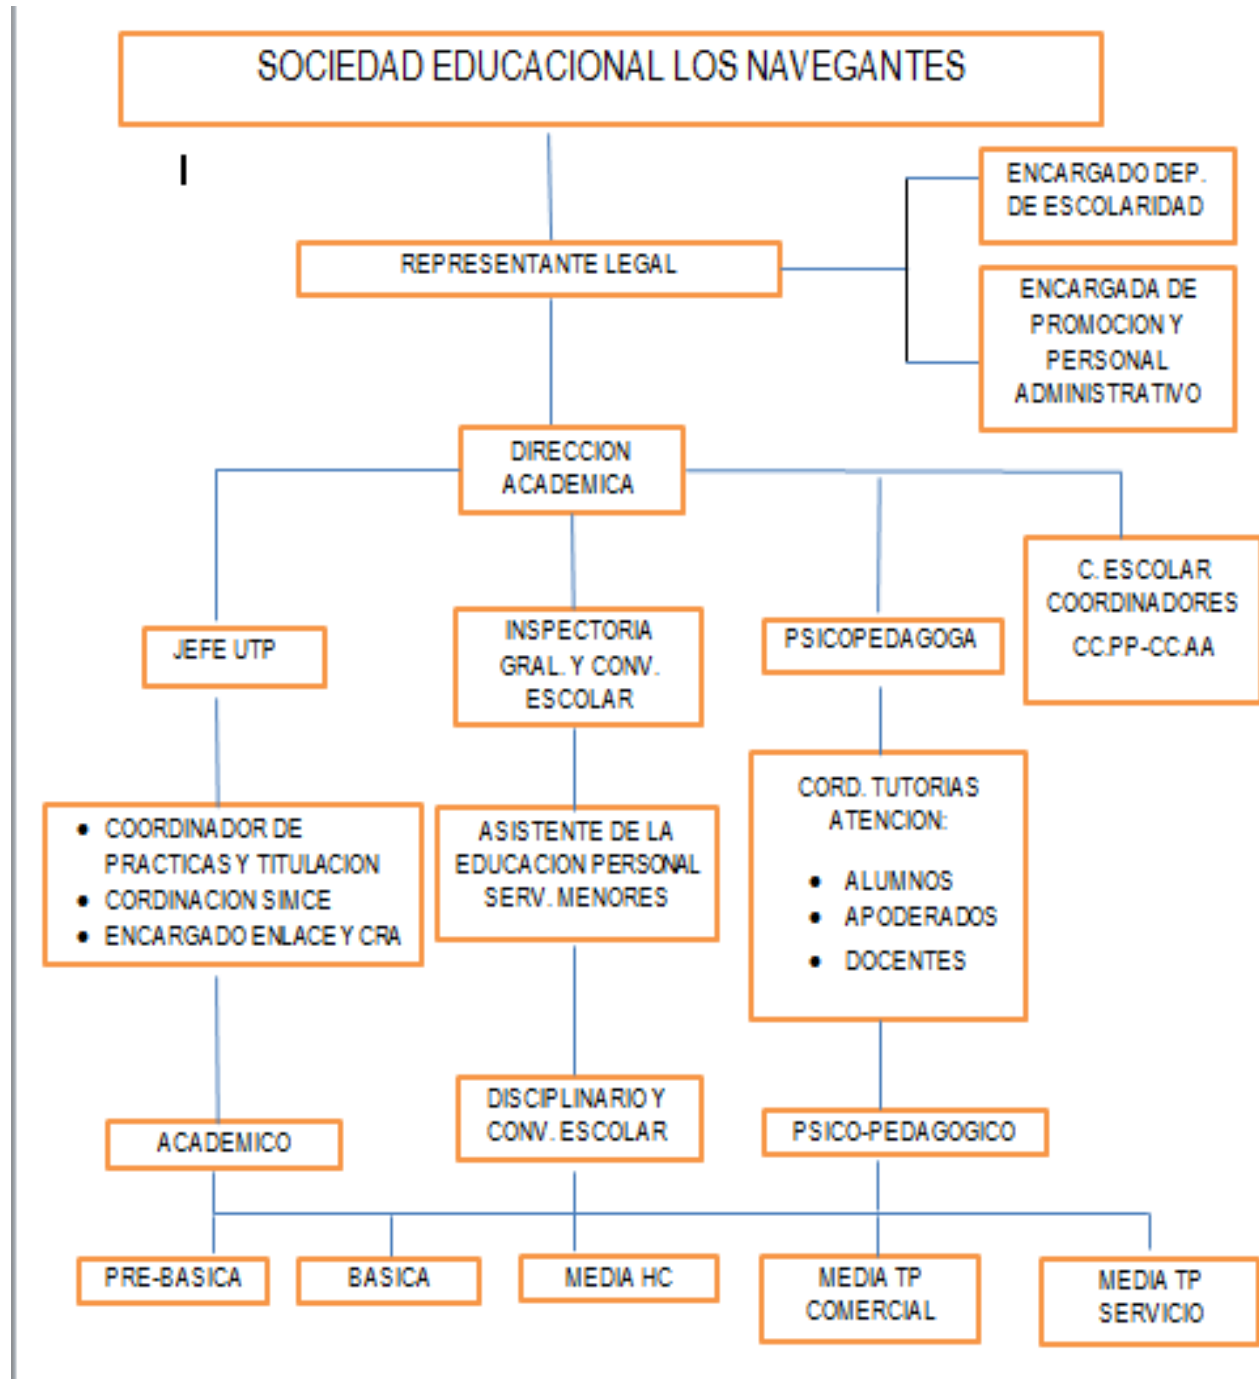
SOCIEDAD EDUCACIONAL LOS NAVEGANTES

REPRESENTANTE LEGAL

ENCARGADO DEP. DE ESCOLARIDAD

ENCARGADA DE PROMOCION Y PERSONAL ADMINISTRATIVO

DIRECCION ACADEMICA

JEFE UTP

INSPECTORIA GRAL. Y CONV. ESCOLAR

PSICOPEDAGOGA

C. ESCOLAR COORDINADORES CC.PP-CC.AA

- COORDINADOR DE PRACTICAS Y TITULACION
- CORDINACION SIMCE
- ENCARGADO ENLACE Y CRA

ASISTENTE DE LA EDUCACION PERSONAL SERV. MENORES

CORD. TUTORIAS ATENCION:
- ALUMNOS
- APODERADOS
- DOCENTES

ACADEMICO

DISCIPLINARIO Y CONV. ESCOLAR

PSICO-PEDAGOGICO

PRE-BASICA

BASICA

MEDIA HC

MEDIA TP COMERCIAL

MEDIA TP SERVICIO